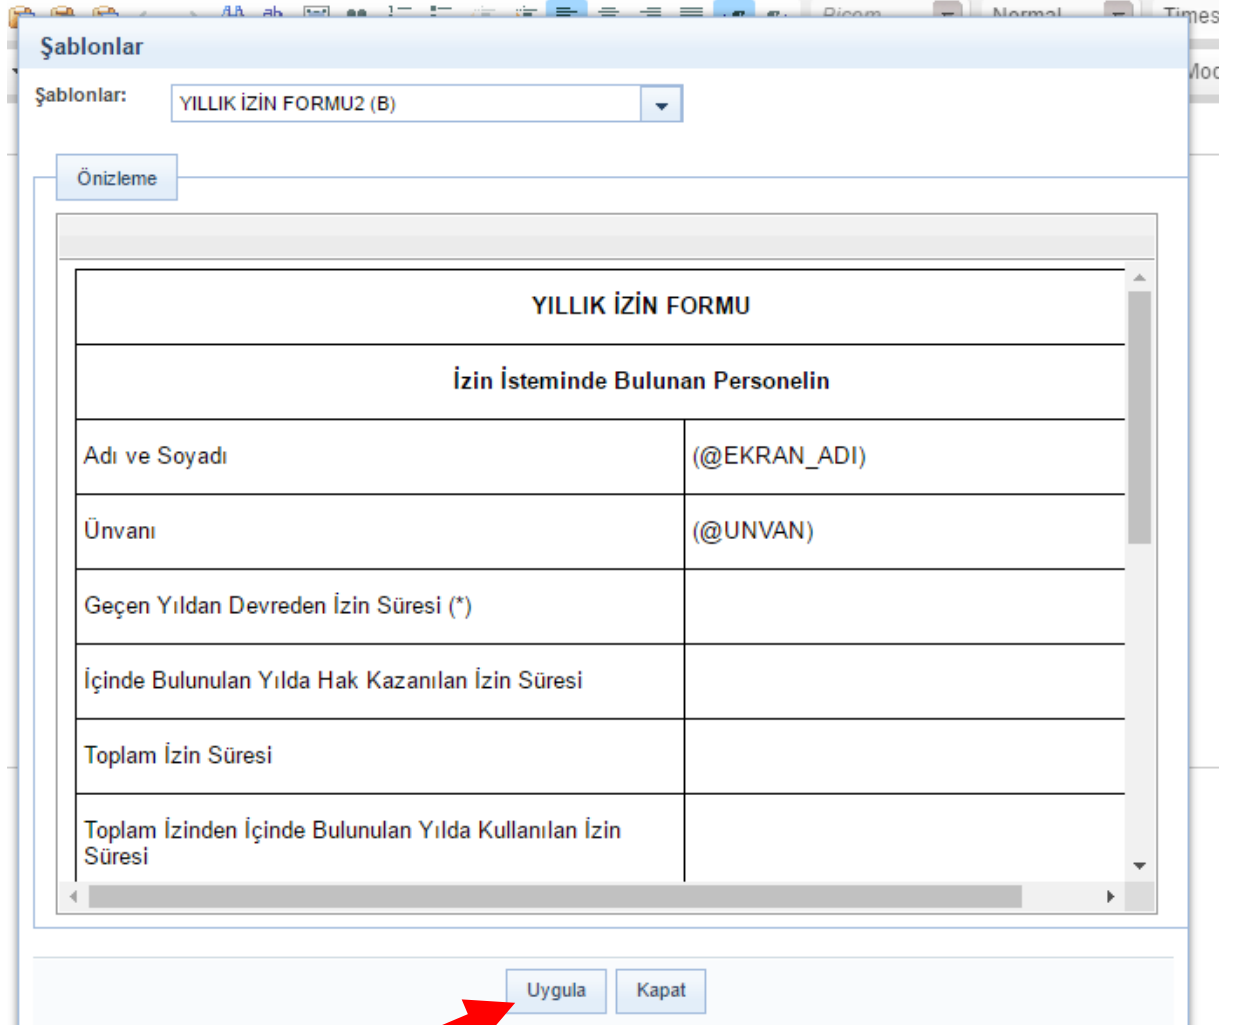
Şablonlar

Şablonlar: YILLIK İZİN FORMU2 (B)

Önizleme

| YILLIK İZİN FORMU | |
|---|---|
| İzin İsteminde Bulunan Personelin | |
| Adı ve Soyadı | (@EKRAN_ADI) |
| Ünvanı | (@UNVAN) |
| Geçen Yıldan Devreden İzin Süresi (*) | |
| İçinde Bulunulan Yılda Hak Kazanılan İzin Süresi | |
| Toplam İzin Süresi | |
| Toplam İzinden İçinde Bulunulan Yılda Kullanılan İzin Süresi | |

Uygula Kapat